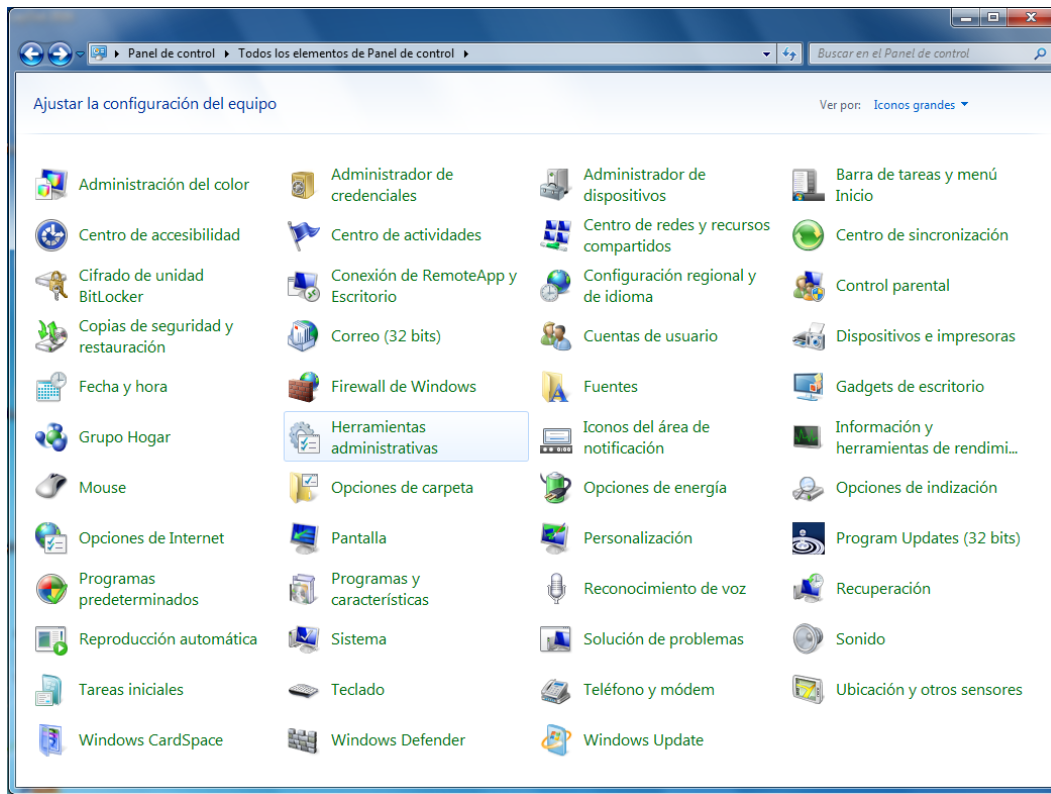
Panel de control ▸ Todos los elementos de Panel de control ▸

Buscar en el Panel de control

Ajustar la configuración del equipo

Ver por: Iconos grandes

Administración del color
Administrador de credenciales
Administrador de dispositivos
Barra de tareas y menú Inicio
Centro de accesibilidad
Centro de actividades
Centro de redes y recursos compartidos
Centro de sincronización
Cifrado de unidad BitLocker
Conexión de RemoteApp y Escritorio
Configuración regional y de idioma
Control parental
Copias de seguridad y restauración
Correo (32 bits)
Cuentas de usuario
Dispositivos e impresoras
Fecha y hora
Firewall de Windows
Fuentes
Gadgets de escritorio
Grupo Hogar
Herramientas administrativas
Iconos del área de notificación
Información y herramientas de rendimi...
Mouse
Opciones de carpeta
Opciones de energía
Opciones de indización
Opciones de Internet
Pantalla
Personalización
Program Updates (32 bits)
Programas predeterminados
Programas y características
Reconocimiento de voz
Recuperación
Reproducción automática
Sistema
Solución de problemas
Sonido
Tareas iniciales
Teclado
Teléfono y módem
Ubicación y otros sensores
Windows CardSpace
Windows Defender
Windows Update